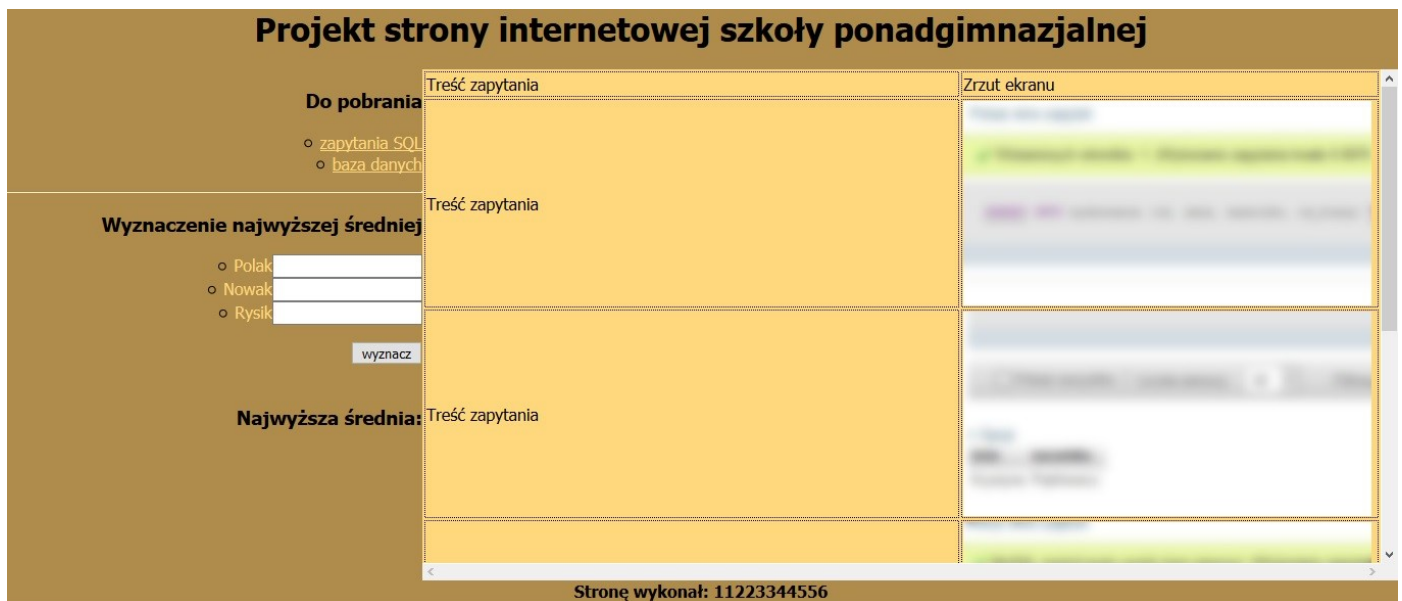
Projekt strony internetowej szkoły ponadgimnazjalnej

Do pobrania

- zapytania SQL
- baza danych

Wyznaczenie najwyższej średniej

- Polak
- Nowak
- Rysik

wyznacz

Najwyższa średnia:

| Treść zapytania | Zrzut ekranu |
|---|---|
| Treść zapytania | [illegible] |
| Treść zapytania | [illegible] |
| | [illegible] |

Stronę wykonał: 11223344556